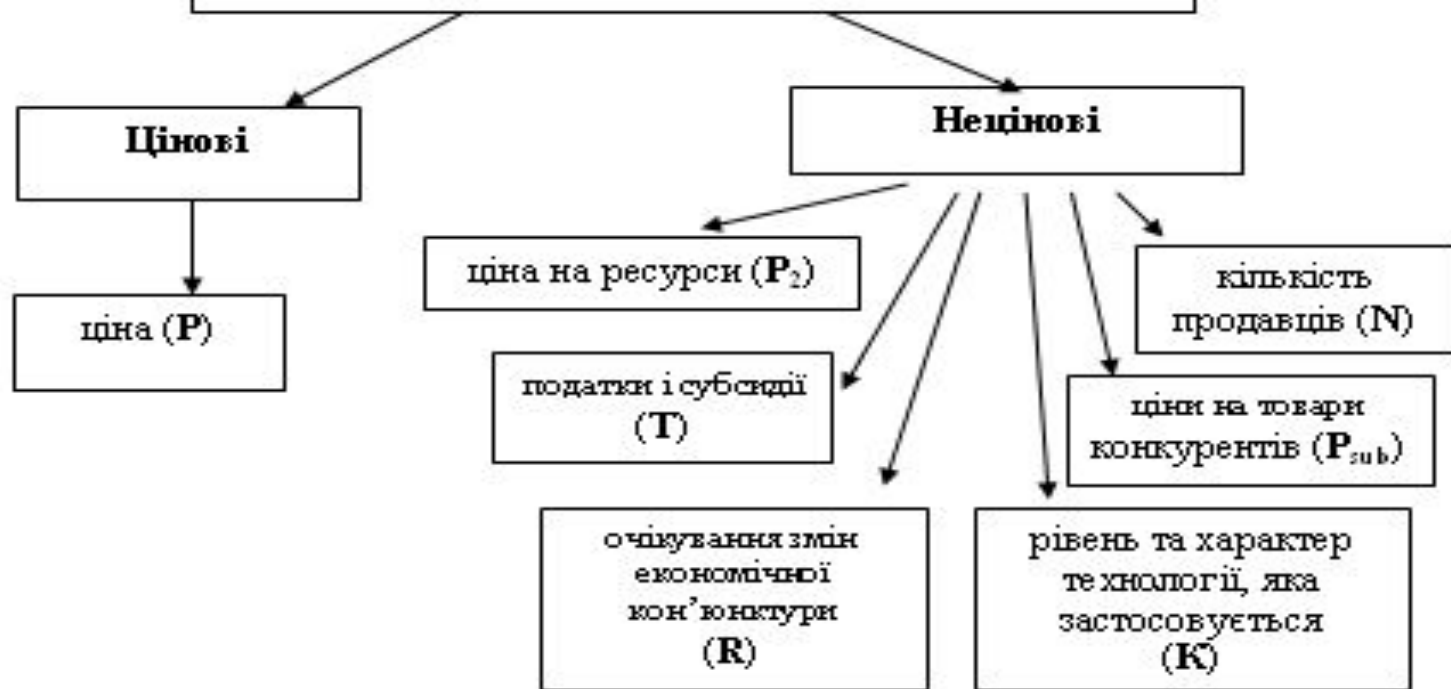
Цінові

Нецінові

ціна (**P**)

ціна на ресурси ($\mathbf{P}_2$)

кількість продавців (**N**)

податки і субсидії (**T**)

ціни на товари конкурентів ($\mathbf{P}_{sub}$)

очікування змін економічної кон'юнктури (**R**)

рівень та характер технології, яка застосовується (**K**)